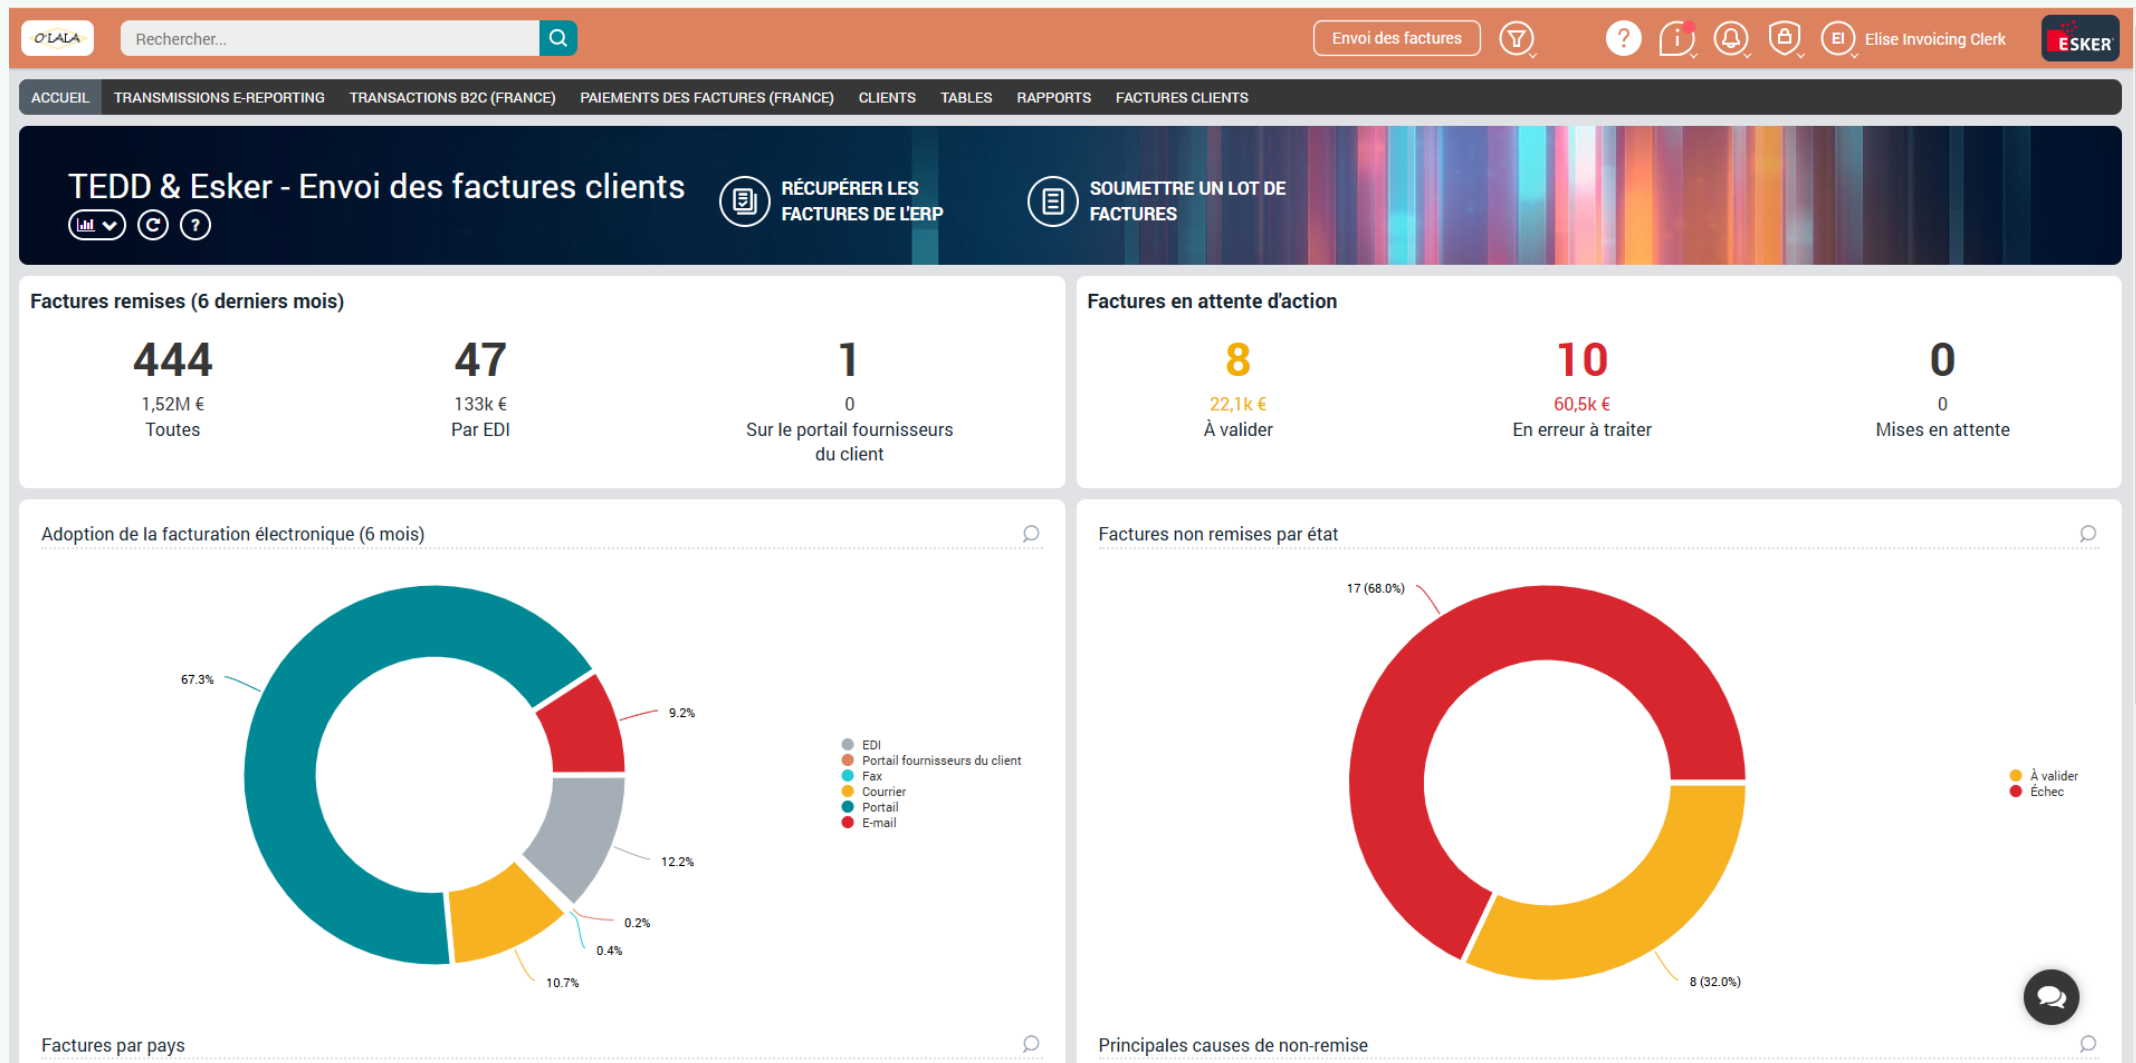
O'LALA

Rechercher...

Envoi des factures

EI Elise Invoicing Clerk

ESKER

ACCUEIL TRANSMISSIONS E-REPORTING TRANSACTIONS B2C (FRANCE) PAIEMENTS DES FACTURES (FRANCE) CLIENTS TABLES RAPPORTS FACTURES CLIENTS

TEDD & Esker - Envoi des factures clients

RÉCUPÉRER LES FACTURES DE L'ERP

SOUMETTRE UN LOT DE FACTURES

Factures remises (6 derniers mois)

444
1,52M €
Toutes

47
133k €
Par EDI

1
0
Sur le portail fournisseurs du client

Factures en attente d'action

8
22,1k €
À valider

10
60,5k €
En erreur à traiter

0
0
Mises en attente

Adoption de la facturation électronique (6 mois)

67.3%
9.2%
12.2%
0.2%
0.4%
10.7%

EDI
Portail fournisseurs du client
Fax
Courrier
Portail
E-mail

Factures non remises par état

17 (68.0%)
8 (32.0%)

À valider
Échec

Factures par pays

Principales causes de non-remise